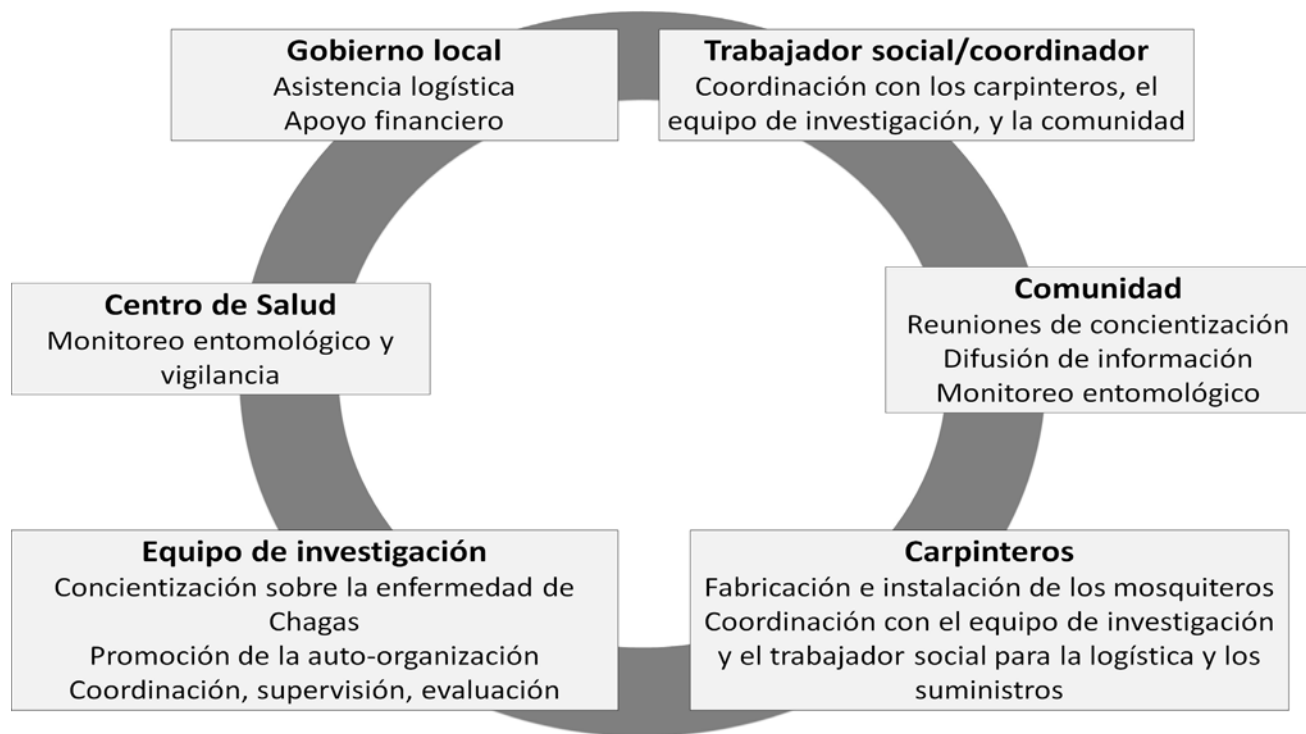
Gobierno local
Asistencia logística
Apoyo financiero

Trabajador social/coordinador
Coordinación con los carpinteros, el equipo de investigación, y la comunidad

Centro de Salud
Monitoreo entomológico y vigilancia

Comunidad
Reuniones de concientización
Difusión de información
Monitoreo entomológico

Equipo de investigación
Concientización sobre la enfermedad de Chagas
Promoción de la auto-organización
Coordinación, supervisión, evaluación

Carpinteros
Fabricación e instalación de los mosquiteros
Coordinación con el equipo de investigación y el trabajador social para la logística y los suministros